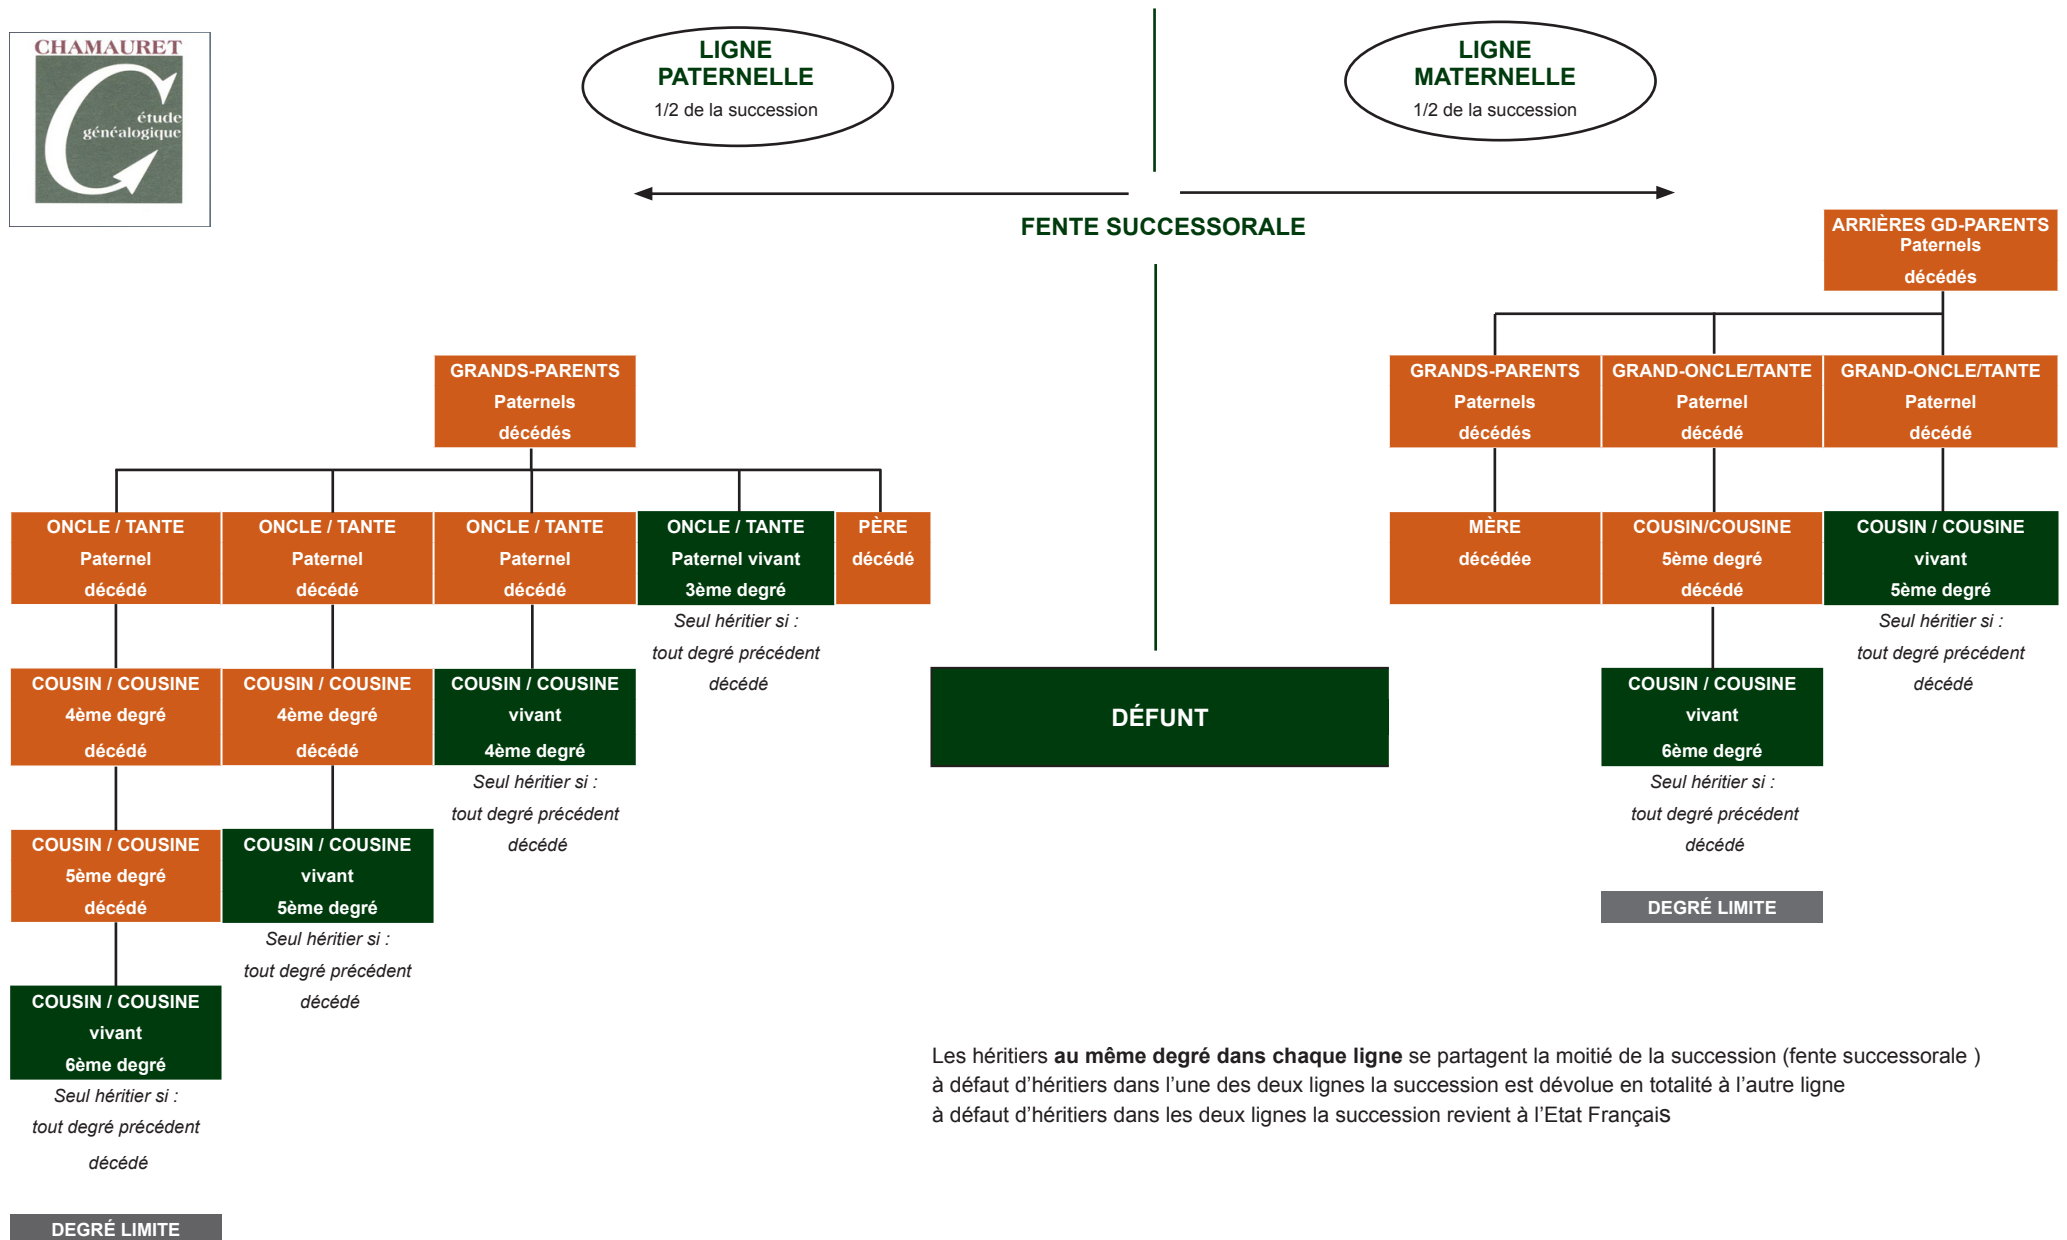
CHAMAURET
étude généalogique

LIGNE PATERNELLE
1/2 de la succession

LIGNE MATERNELLE
1/2 de la succession

FENTE SUCCESSORALE

ARRIÈRES GD-PARENTS
Paternels
décédés

GRANDS-PARENTS
Paternels
décédés

GRANDS-PARENTS
Paternels
décédés

GRAND-ONCLE/TANTE
Paternel
décédé

GRAND-ONCLE/TANTE
Paternel
décédé

ONCLE / TANTE
Paternel
décédé

ONCLE / TANTE
Paternel
décédé

ONCLE / TANTE
Paternel
décédé

ONCLE / TANTE
Paternel vivant
3ème degré
Seul héritier si :
tout degré précédent
décédé

PÈRE
décédé

MÈRE
décédée

COUSIN/COUSINE
5ème degré
décédé

COUSIN / COUSINE
vivant
5ème degré
Seul héritier si :
tout degré précédent
décédé

COUSIN / COUSINE
4ème degré
décédé

COUSIN / COUSINE
4ème degré
décédé

COUSIN / COUSINE
vivant
4ème degré
Seul héritier si :
tout degré précédent
décédé

DÉFUNT

COUSIN / COUSINE
vivant
6ème degré
Seul héritier si :
tout degré précédent
décédé

DEGRÉ LIMITE

COUSIN / COUSINE
5ème degré
décédé

COUSIN / COUSINE
vivant
5ème degré
Seul héritier si :
tout degré précédent
décédé

COUSIN / COUSINE
vivant
6ème degré
Seul héritier si :
tout degré précédent
décédé

DEGRÉ LIMITE

Les héritiers **au même degré dans chaque ligne** se partagent la moitié de la succession (fente successorale )
à défaut d’héritiers dans l’une des deux lignes la succession est dévolue en totalité à l’autre ligne
à défaut d’héritiers dans les deux lignes la succession revient à l’Etat Français